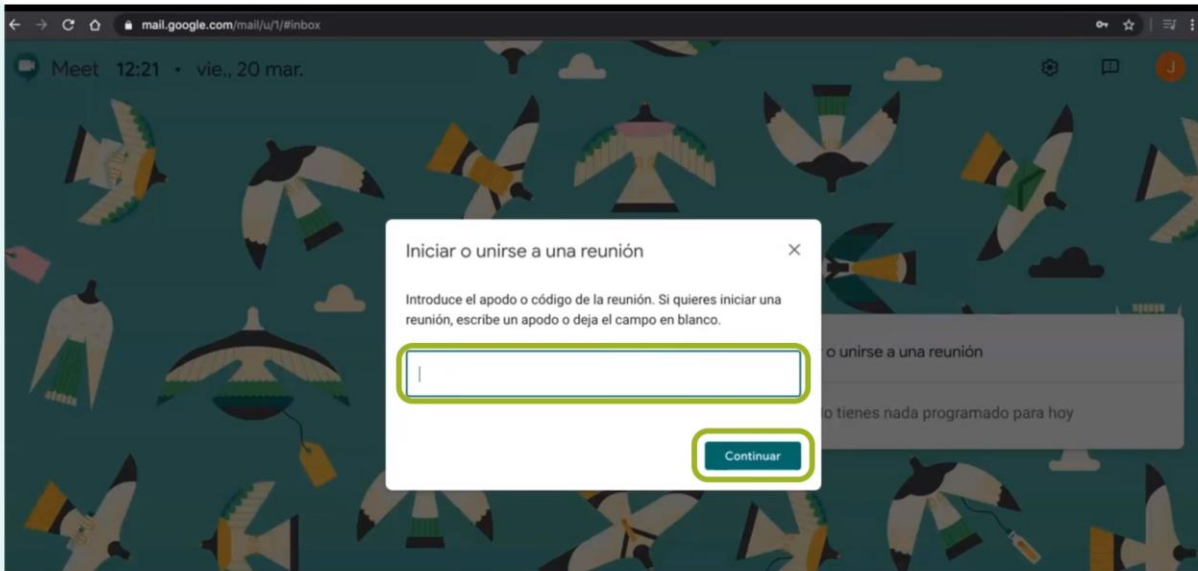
mail.google.com/mail/u/1/#inbox

Meet 12:21 • vie., 20 mar.

J

Iniciar o unirse a una reunión

Introduce el apodo o código de la reunión. Si quieres iniciar una reunión, escribe un apodo o deja el campo en blanco.

Continuar

o unirse a una reunión

o tienes nada programado para hoy